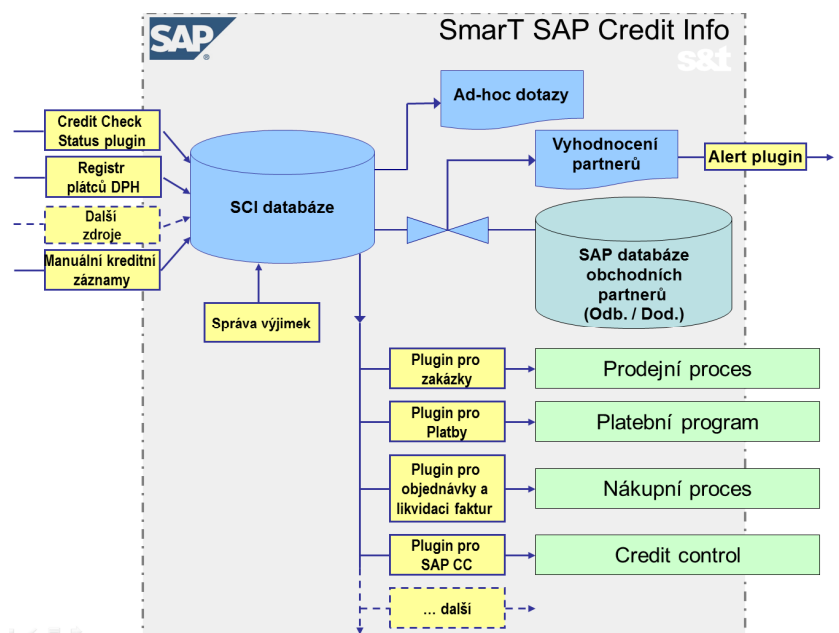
SAP

SmarT SAP Credit Info

s&t

Credit Check Status plugin

Registr plátců DPH

Další zdroje

Manuální kreditní záznamy

SCI databáze

Správa výjimek

Ad-hoc dotazy

Vyhodnocení partnerů

Alert plugin

SAP databáze obchodních partnerů (Odb. / Dod.)

Plugin pro zakázky

Prodejní proces

Plugin pro Platby

Platební program

Plugin pro objednávky a likvidaci faktur

Nákupní proces

Plugin pro SAP CC

Credit control

... další